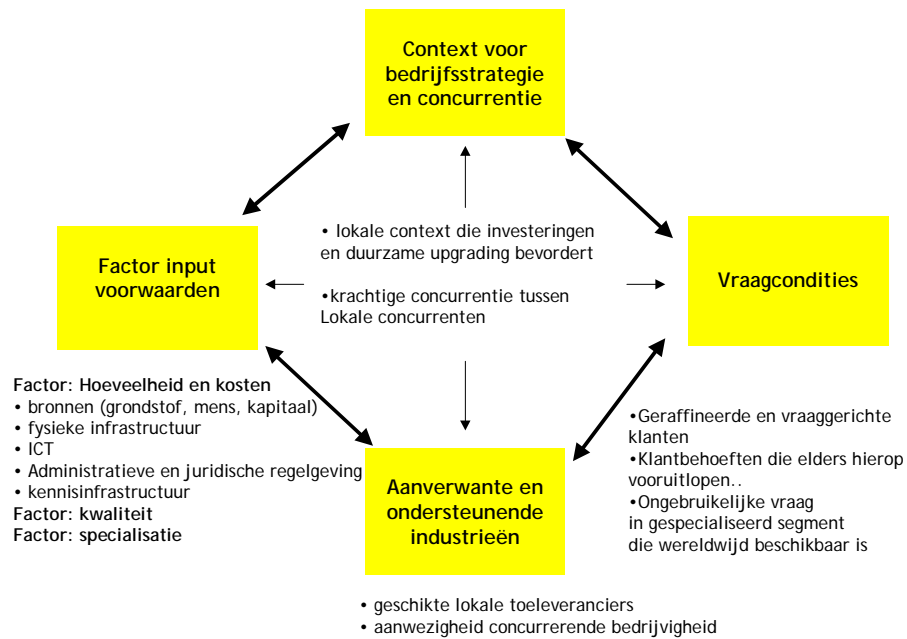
Context voor bedrijfsstrategie en concurrentie

• lokale context die investeringen en duurzame upgrading bevordert

•krachtige concurrentie tussen Lokale concurrenten

Factor input voorwaarden

Vraagcondities

Factor: Hoeveelheid en kosten
• bronnen (grondstof, mens, kapitaal)
• fysieke infrastructuur
• ICT
• Administratieve en juridische regelgeving
• kennisinfrastructuur
Factor: kwaliteit
Factor: specialisatie

Aanverwante en ondersteunende industrieën

•Geraffineerde en vraaggerichte klanten
•Klantbehoeften die elders hierop vooruitlopen..
•Ongebruikelijke vraag in gespecialiseerd segment die wereldwijd beschikbaar is

• geschikte lokale toeleveranciers
• aanwezigheid concurrerende bedrijvigheid